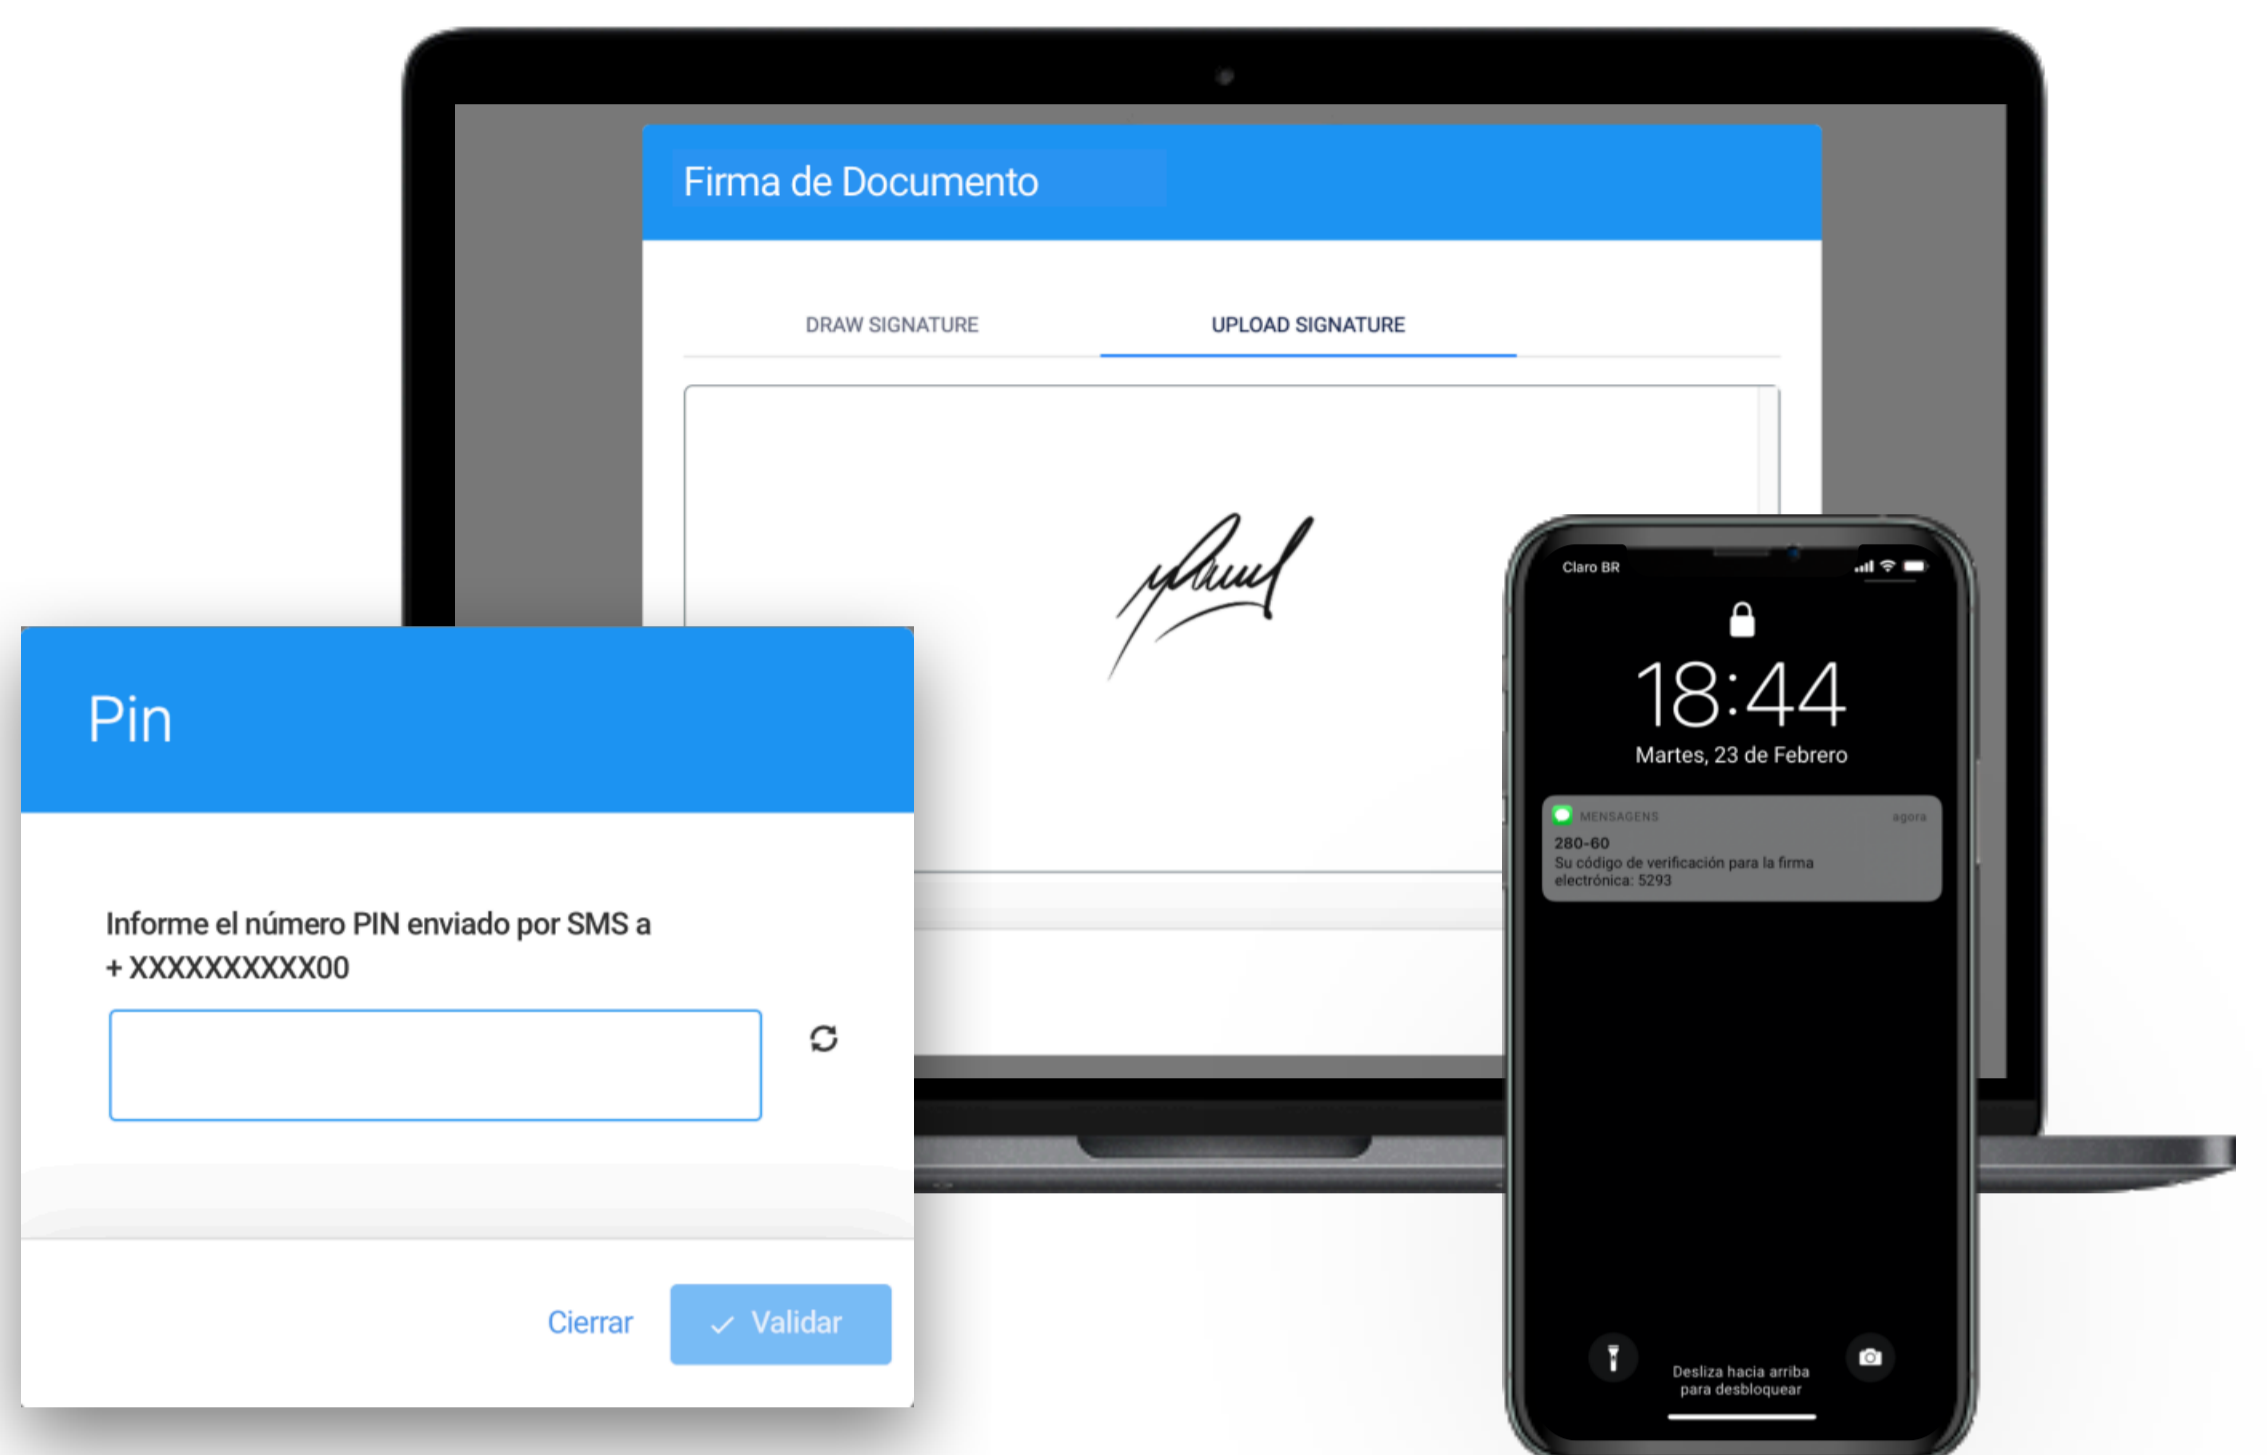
Firma de Documento

DRAW SIGNATURE

UPLOAD SIGNATURE

Pin

Informe el número PIN enviado por SMS a + XXXXXXXXXX00

Cierrar

Validar

Claro BR

18:44

Martes, 23 de Febrero

MENSAGENS

agora

280-60

Su código de verificación para la firma electrónica: 5293

Desliza hacia arriba para desbloquear